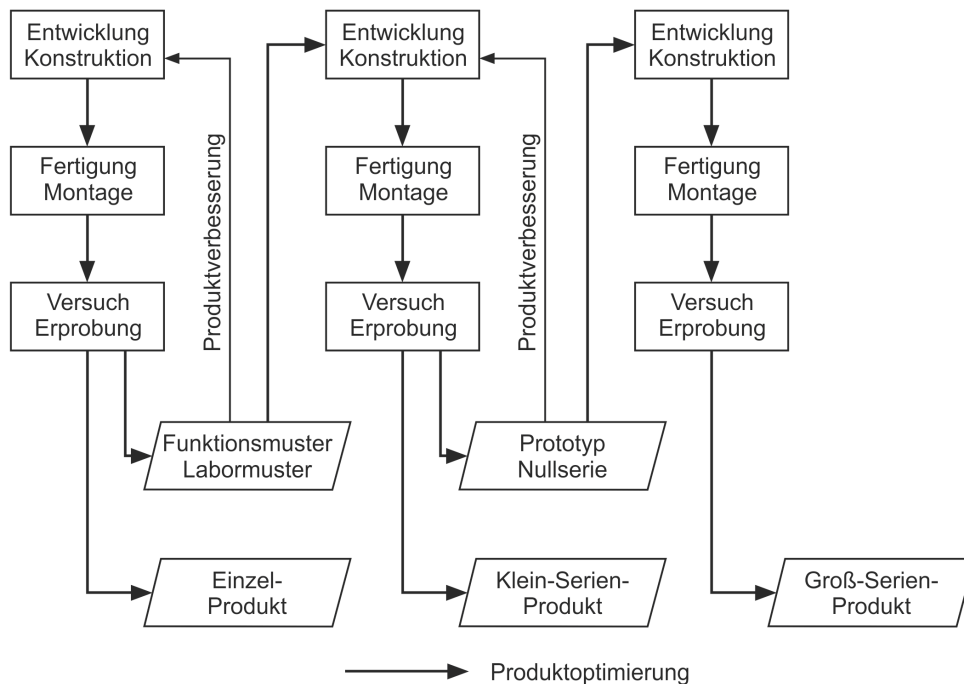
Entwicklung Konstruktion

Fertigung Montage

Versuch Erprobung

Produktverbesserung

Entwicklung Konstruktion

Fertigung Montage

Versuch Erprobung

Produktverbesserung

Entwicklung Konstruktion

Fertigung Montage

Versuch Erprobung

Funktionsmuster Labormuster

Prototyp Nullserie

Einzel-Produkt

Klein-Serien-Produkt

Groß-Serien-Produkt

Produktoptimierung